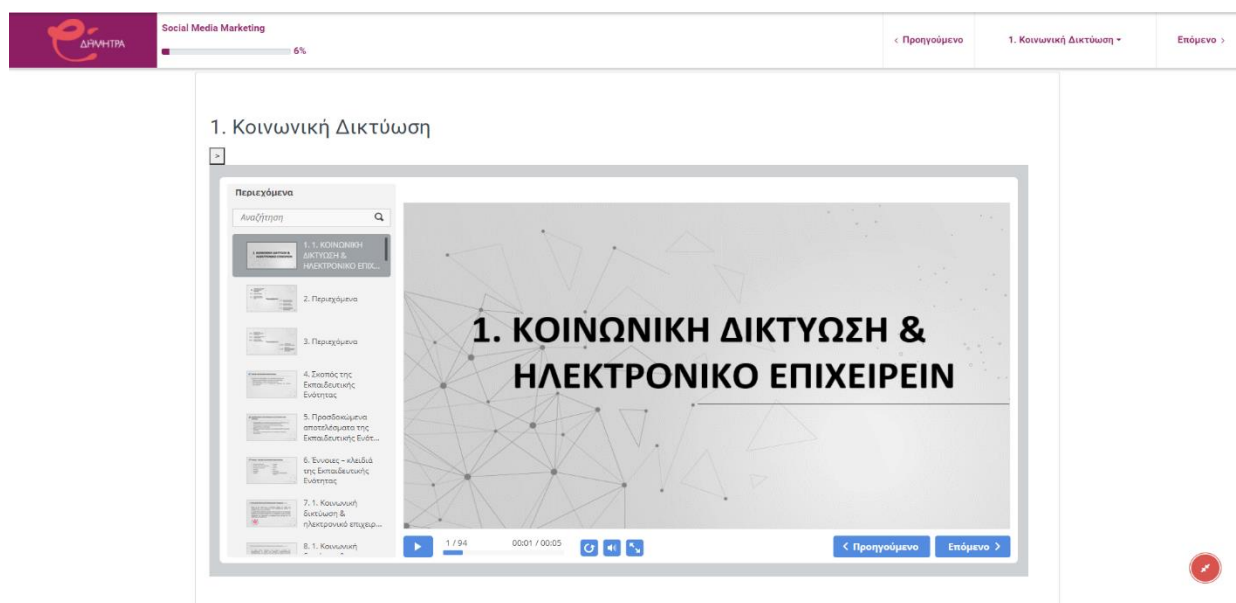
ΔΗΜΗΤΡΑ

Social Media Marketing
6%

‹ Προηγούμενο

1. Κοινωνική Δικτύωση ▾

Επόμενο ›

1. Κοινωνική Δικτύωση

>

Περιεχόμενα

Αναζήτηση

1. 1. ΚΟΙΝΩΝΙΚΗ ΔΙΚΤΥΩΣΗ & ΗΛΕΚΤΡΟΝΙΚΟ ΕΠΙΧ...

2. Περιεχόμενα

3. Περιεχόμενα

4. Σκοπός της Εκπαιδευτικής Ενότητας

5. Προσδοκώμενα αποτελέσματα της Εκπαιδευτικής Ενότ...

6. Έννοιες – κλειδιά της Εκπαιδευτικής Ενότητας

7. 1. Κοινωνική δικτύωση & ηλεκτρονικό επιχειρ...

8. 1. Κοινωνική

1. ΚΟΙΝΩΝΙΚΗ ΔΙΚΤΥΩΣΗ & ΗΛΕΚΤΡΟΝΙΚΟ ΕΠΙΧΕΙΡΕΙΝ

1 / 94

00:01 / 00:05

‹ Προηγούμενο

Επόμενο ›